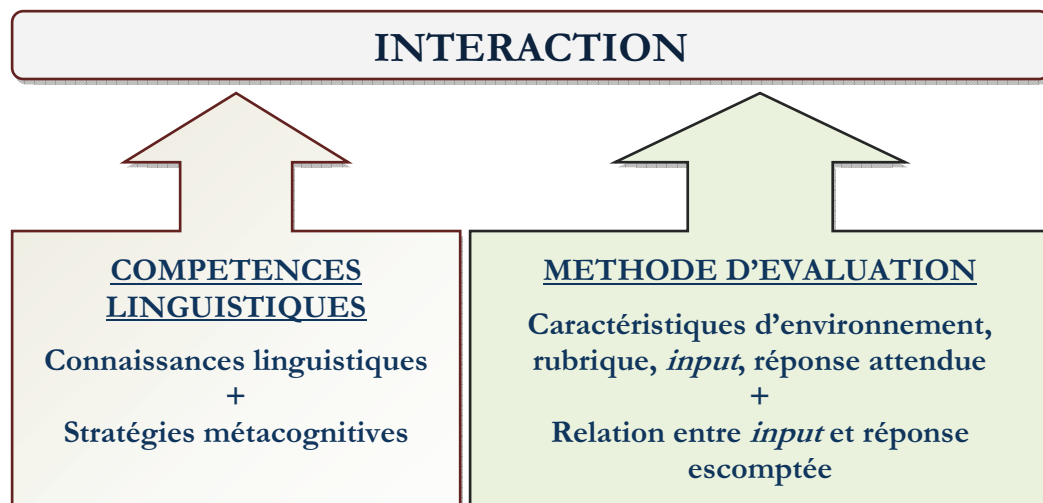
INTERACTION

COMPETENCES LINGUISTIQUES

Connaissances linguistiques
+
Stratégies métacognitives

METHODE D'EVALUATION

Caractéristiques d'environnement, rubrique, *input*, réponse attendue
+
Relation entre *input* et réponse escomptée